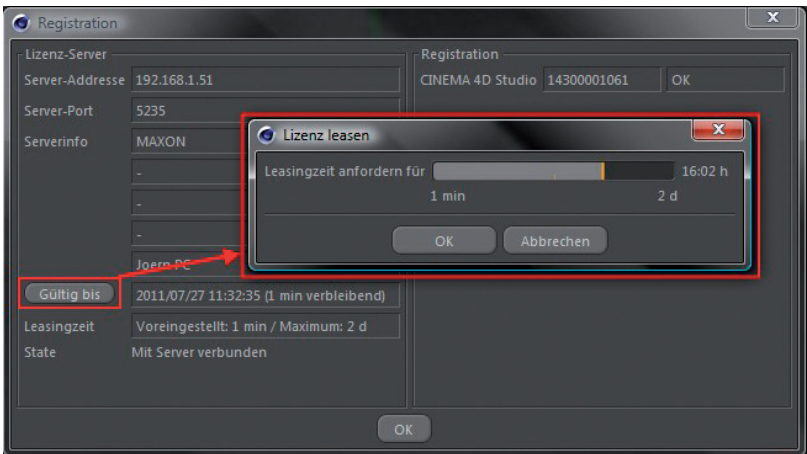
Registration

Lizenz-Server

Server-Addresse 192.168.1.51

Server-Port 5235

Serverinfo MAXON

-

-

-

Joern PC

Gültig bis 2011/07/27 11:32:35 (1 min verbleibend)

Leasingzeit Voreingestellt: 1 min / Maximum: 2 d

State Mit Server verbunden

Registration

CINEMA 4D Studio 14300001061 OK

Lizenz leasen

Leasingzeit anfordern für 16:02 h

1 min 2 d

OK Abbrechen

OK